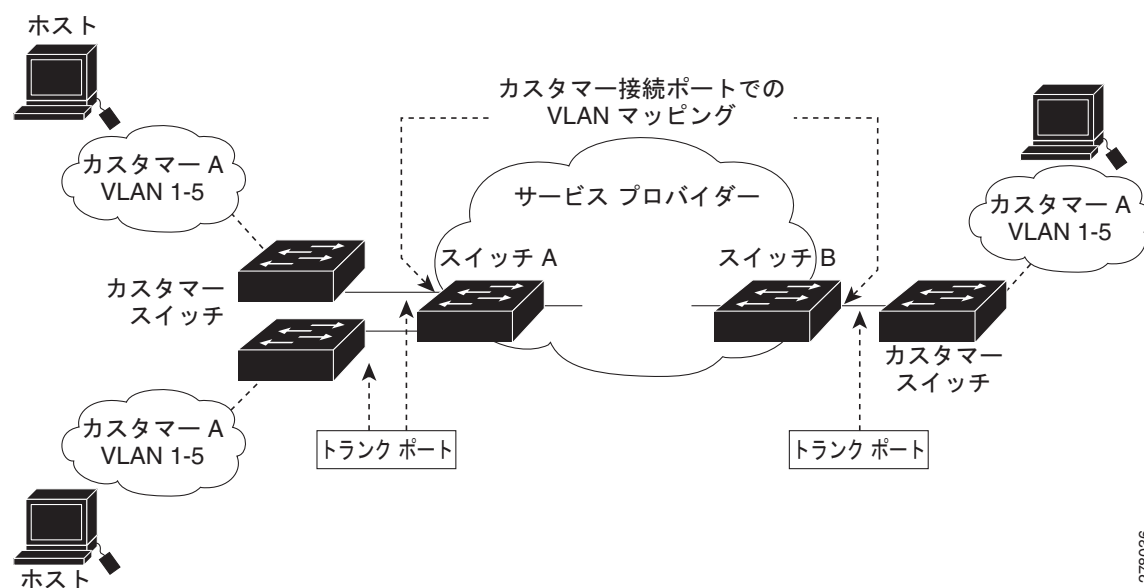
ホスト

カスタマー接続ポートでの VLAN マッピング

カスタマー A VLAN 1-5

サービス プロバイダー

カスタマー A VLAN 1-5

スイッチ A

スイッチ B

カスタマー スイッチ

カスタマー スイッチ

カスタマー A VLAN 1-5

トランク ポート

トランク ポート

ホスト

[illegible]